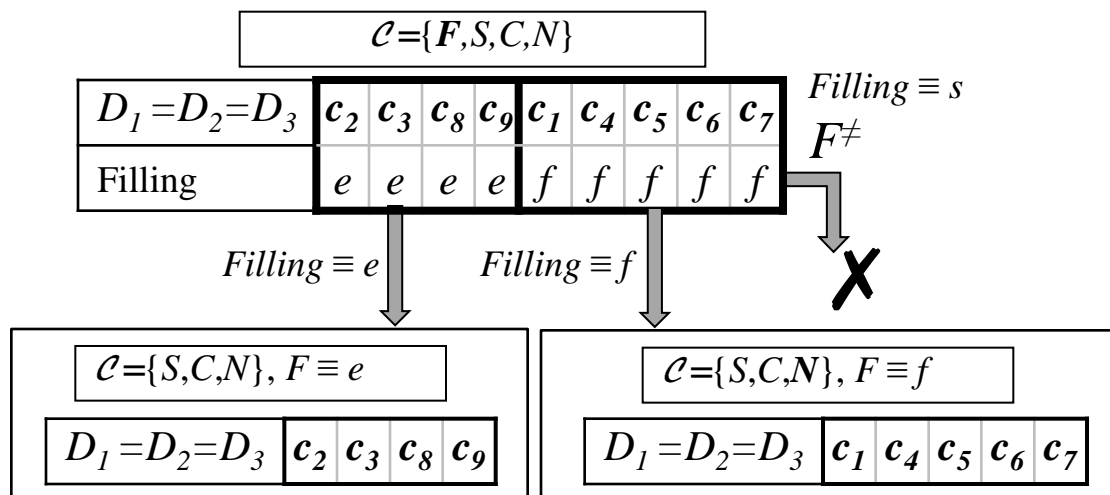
$\mathcal{C}=\{\boldsymbol{F},S,C,N\}$

| $D_1=D_2=D_3$ | $c_2$ | $c_3$ | $c_8$ | $c_9$ | $c_1$ | $c_4$ | $c_5$ | $c_6$ | $c_7$ |
|---|---|---|---|---|---|---|---|---|---|
| Filling | $e$ | $e$ | $e$ | $e$ | $f$ | $f$ | $f$ | $f$ | $f$ |

$Filling \equiv s$

$F^{\neq}$

$Filling \equiv e$

$Filling \equiv f$

✗

$\mathcal{C}=\{S,C,N\}$, $F \equiv e$

| $D_1=D_2=D_3$ | $c_2$ | $c_3$ | $c_8$ | $c_9$ |
|---|---|---|---|---|

$\mathcal{C}=\{S,C,\boldsymbol{N}\}$, $F \equiv f$

| $D_1=D_2=D_3$ | $c_1$ | $c_4$ | $c_5$ | $c_6$ | $c_7$ |
|---|---|---|---|---|---|